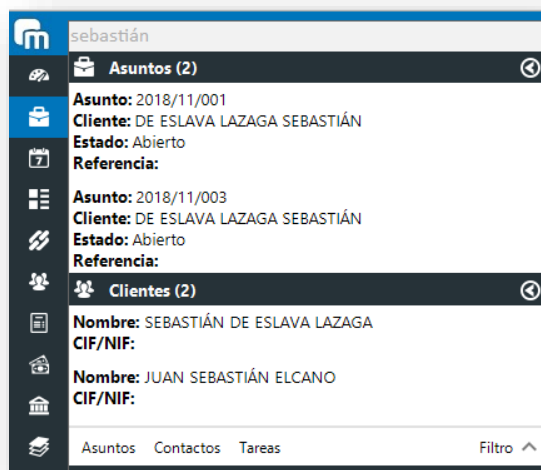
sebastián

Asuntos (2)

Asunto: 2018/11/001
Cliente: DE ESLAVA LAZAGA SEBASTIÁN
Estado: Abierto
Referencia:

Asunto: 2018/11/003
Cliente: DE ESLAVA LAZAGA SEBASTIÁN
Estado: Abierto
Referencia:

Clientes (2)

Nombre: SEBASTIÁN DE ESLAVA LAZAGA
CIF/NIF:

Nombre: JUAN SEBASTIÁN ELCANO
CIF/NIF:

Asuntos Contactos Tareas Filtro